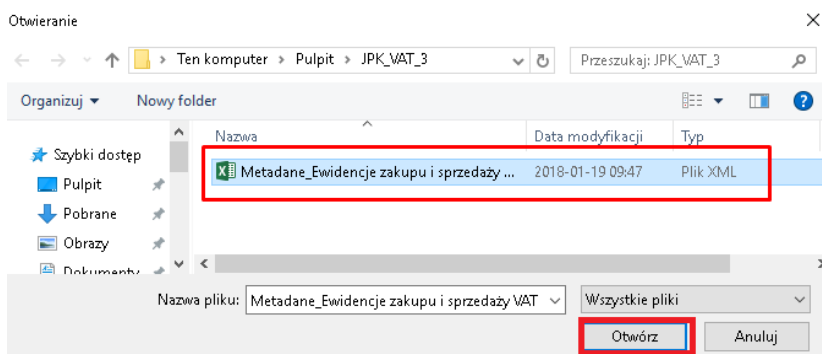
Otwieranie

Ten komputer > Pulpit > JPK_VAT_3

Przeszukaj: JPK_VAT_3

Organizuj ▾ Nowy folder

Szybki dostęp
Pulpit
Pobrane
Obrazy
Dokumenty

| Nazwa | Data modyfikacji | Typ |
|---|---|---|
| Metadane_Ewidencje zakupu i sprzedaży ... | 2018-01-19 09:47 | Plik XML |

Nazwa pliku: Metadane_Ewidencje zakupu i sprzedaży VAT

Wszystkie pliki

Otwórz

Anuluj